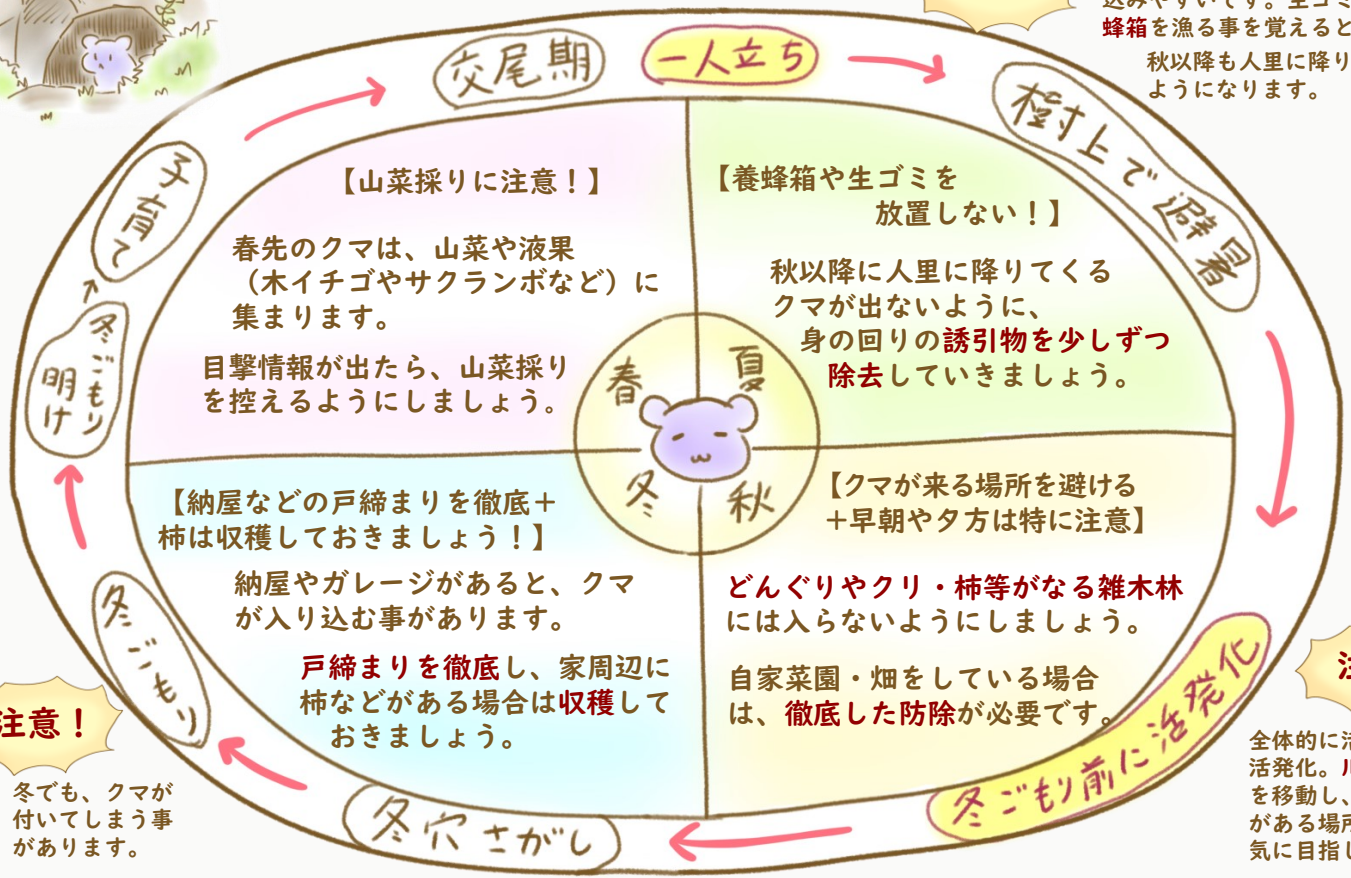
込みやすいです。生ゴミ
蜂箱を漁る事を覚えると
秋以降も人里に降り
ようになります。

交尾期
一人立ち
樹上で避暑
子育て
冬ごもり明け

【山菜採りに注意！】

春先のクマは、山菜や液果（木イチゴやサクランボなど）に集まります。

目撃情報が出たら、山菜採りを控えるようにしましょう。

【養蜂箱や生ゴミを放置しない！】

秋以降に人里に降りてくるクマが出ないように、身の回りの誘引物を少しずつ除去していきましょう。

春
夏
冬
秋

【納屋などの戸締まりを徹底＋柿は収穫しておきましょう！】

納屋やガレージがあると、クマが入り込む事があります。

戸締まりを徹底し、家周辺に柿などがある場合は収穫しておきましょう。

【クマが来る場所を避ける＋早朝や夕方は特に注意】

どんぐりやクリ・柿等がなる雑木林には入らないようにしましょう。

自家菜園・畑をしている場合は、徹底した防除が必要です。

冬ごもり
冬ごもり前に活発化
冬穴さがし

注意！
冬でも、クマが付いてしまう事があります。

注
全体的に活
活発化。ル
を移動し、
がある場所
気に目指し